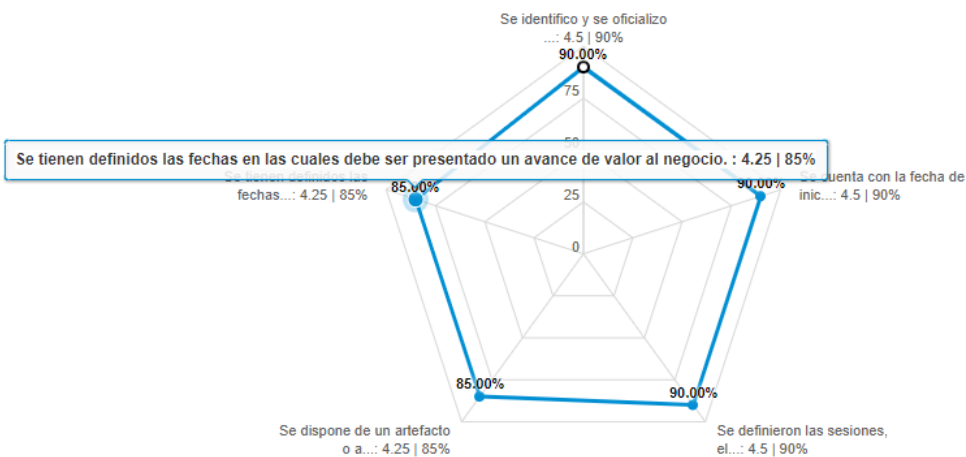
Se identifico y se oficializo ...: 4.5 | 90%

90.00%

75

50

Se tienen definidos las fechas en las cuales debe ser presentado un avance de valor al negocio. : 4.25 | 85%

Se tienen definidos las fechas...: 4.25 | 85%

85.00%

25

0

90.00%

Se cuenta con la fecha de inic...: 4.5 | 90%

85.00%

Se dispone de un artefacto o a...: 4.25 | 85%

90.00%

Se definieron las sesiones, el...: 4.5 | 90%